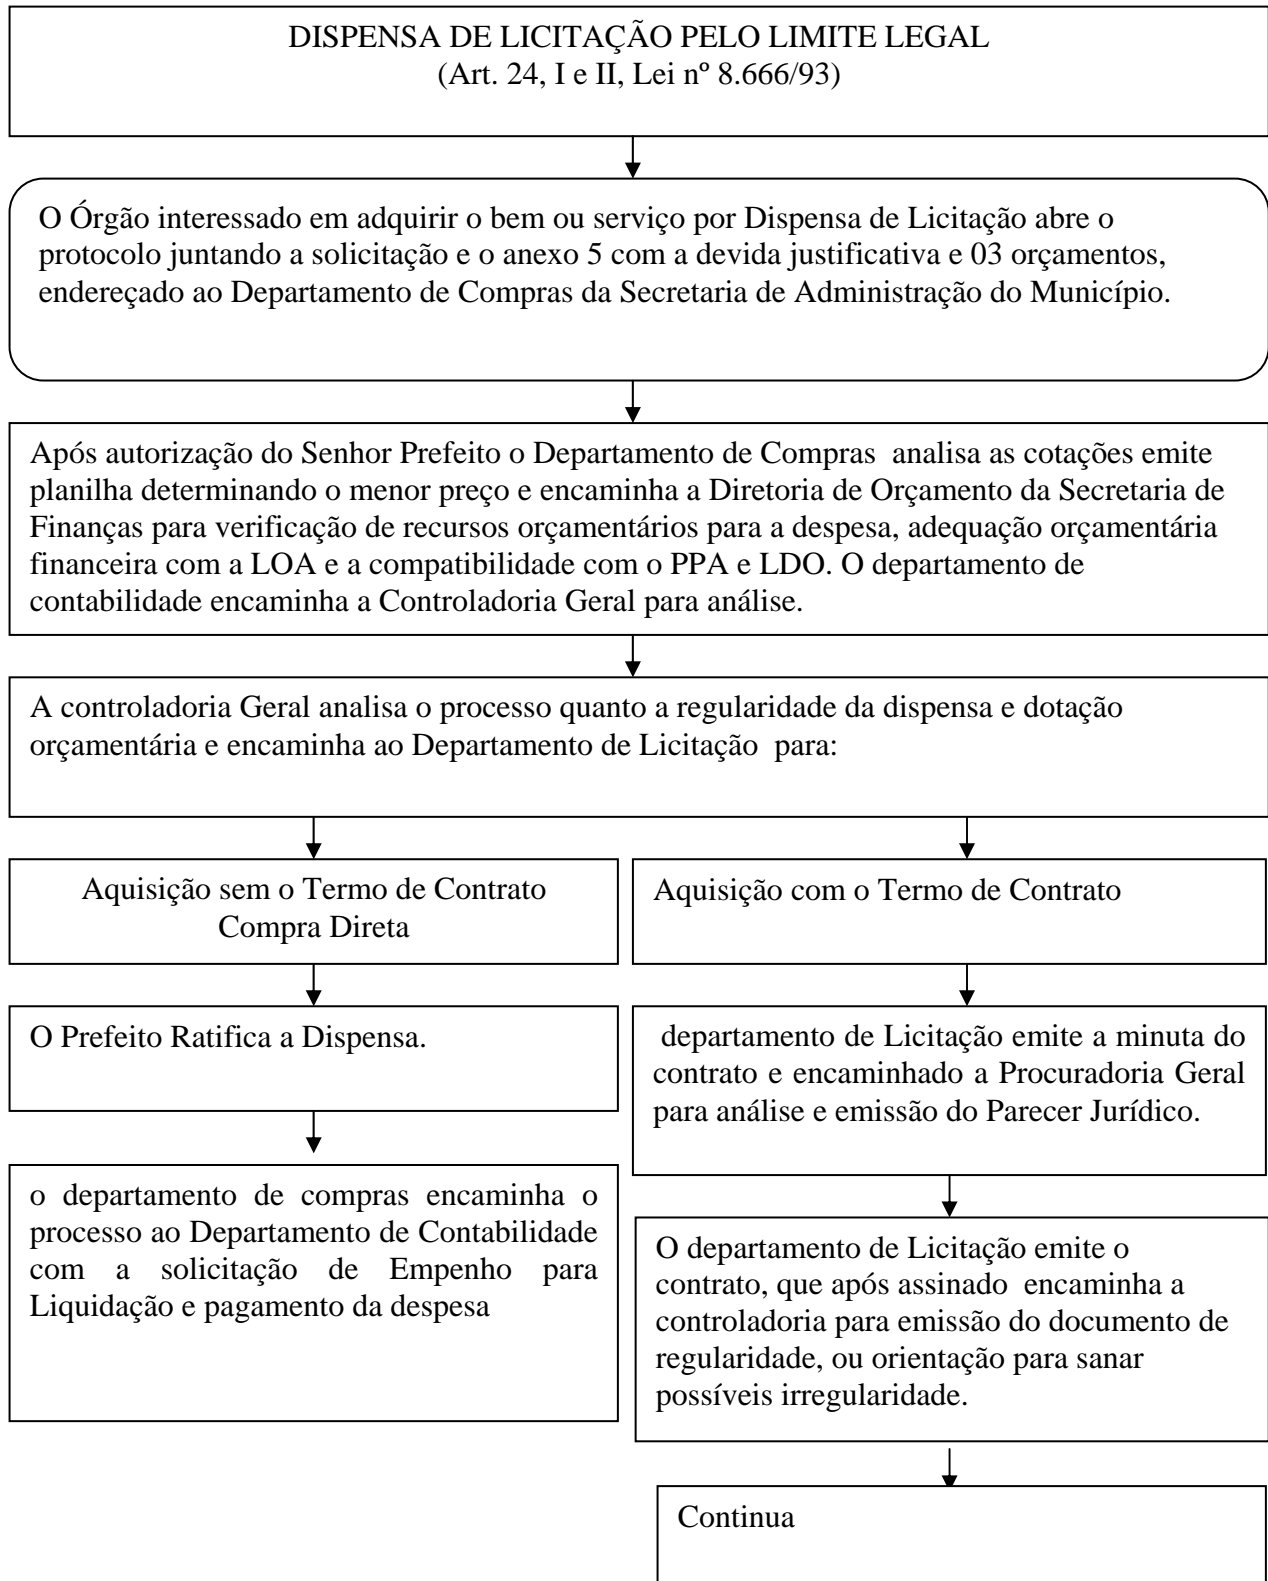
DISPENSA DE LICITAÇÃO PELO LIMITE LEGAL
(Art. 24, I e II, Lei nº 8.666/93)

O Órgão interessado em adquirir o bem ou serviço por Dispensa de Licitação abre o protocolo juntando a solicitação e o anexo 5 com a devida justificativa e 03 orçamentos, endereçado ao Departamento de Compras da Secretaria de Administração do Município.

Após autorização do Senhor Prefeito o Departamento de Compras analisa as cotações emite planilha determinando o menor preço e encaminha a Diretoria de Orçamento da Secretaria de Finanças para verificação de recursos orçamentários para a despesa, adequação orçamentária financeira com a LOA e a compatibilidade com o PPA e LDO. O departamento de contabilidade encaminha a Controladoria Geral para análise.

A controladoria Geral analisa o processo quanto a regularidade da dispensa e dotação orçamentária e encaminha ao Departamento de Licitação para:

Aquisição sem o Termo de Contrato
Compra Direta

O Prefeito Ratifica a Dispensa.

o departamento de compras encaminha o processo ao Departamento de Contabilidade com a solicitação de Empenho para Liquidação e pagamento da despesa

Aquisição com o Termo de Contrato

departamento de Licitação emite a minuta do contrato e encaminhado a Procuradoria Geral para análise e emissão do Parecer Jurídico.

O departamento de Licitação emite o contrato, que após assinado encaminha a controladoria para emissão do documento de regularidade, ou orientação para sanar possíveis irregularidade.

Continua